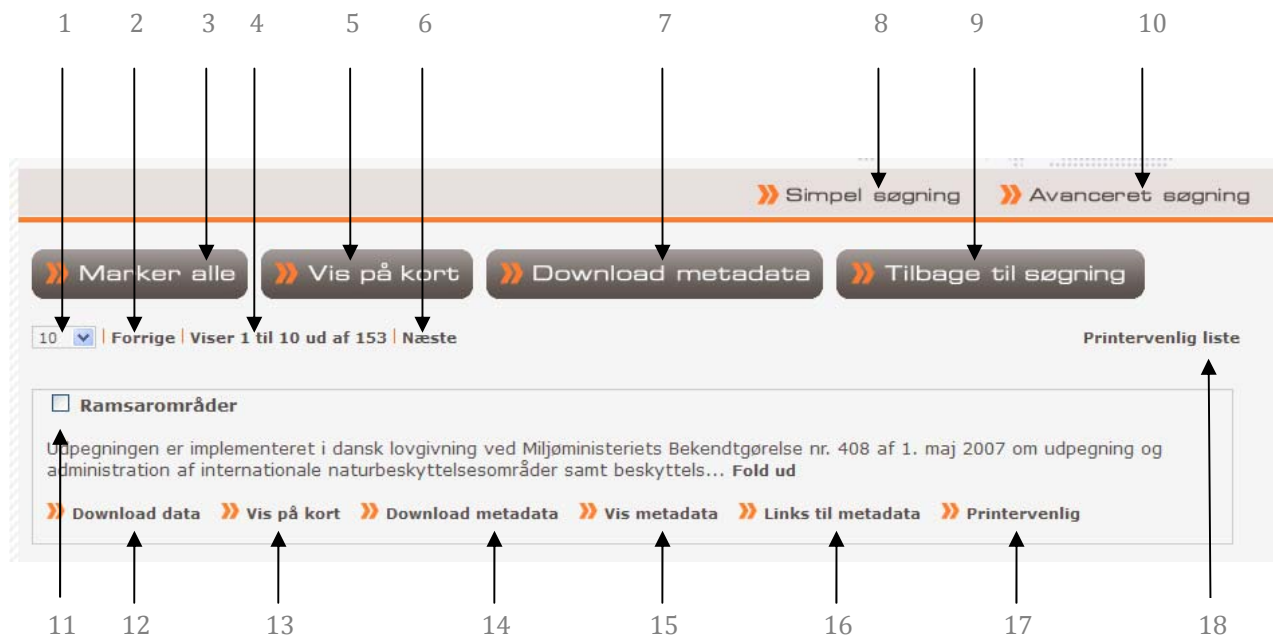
1 2 3 4 5 6 7 8 9 10

Simpel søgning Avanceret søgning

Marker alle Vis på kort Download metadata Tilbage til søgning

10 | Forrige | Viser 1 til 10 ud af 153 | Næste

Printervenlig liste

Ramsarområder

Udpegningen er implementeret i dansk lovgivning ved Miljøministeriets Bekendtgørelse nr. 408 af 1. maj 2007 om udpegning og administration af internationale naturbeskyttelsesområder samt beskyttels... Fold ud

Download data Vis på kort Download metadata Vis metadata Links til metadata Printervenlig

11 12 13 14 15 16 17 18